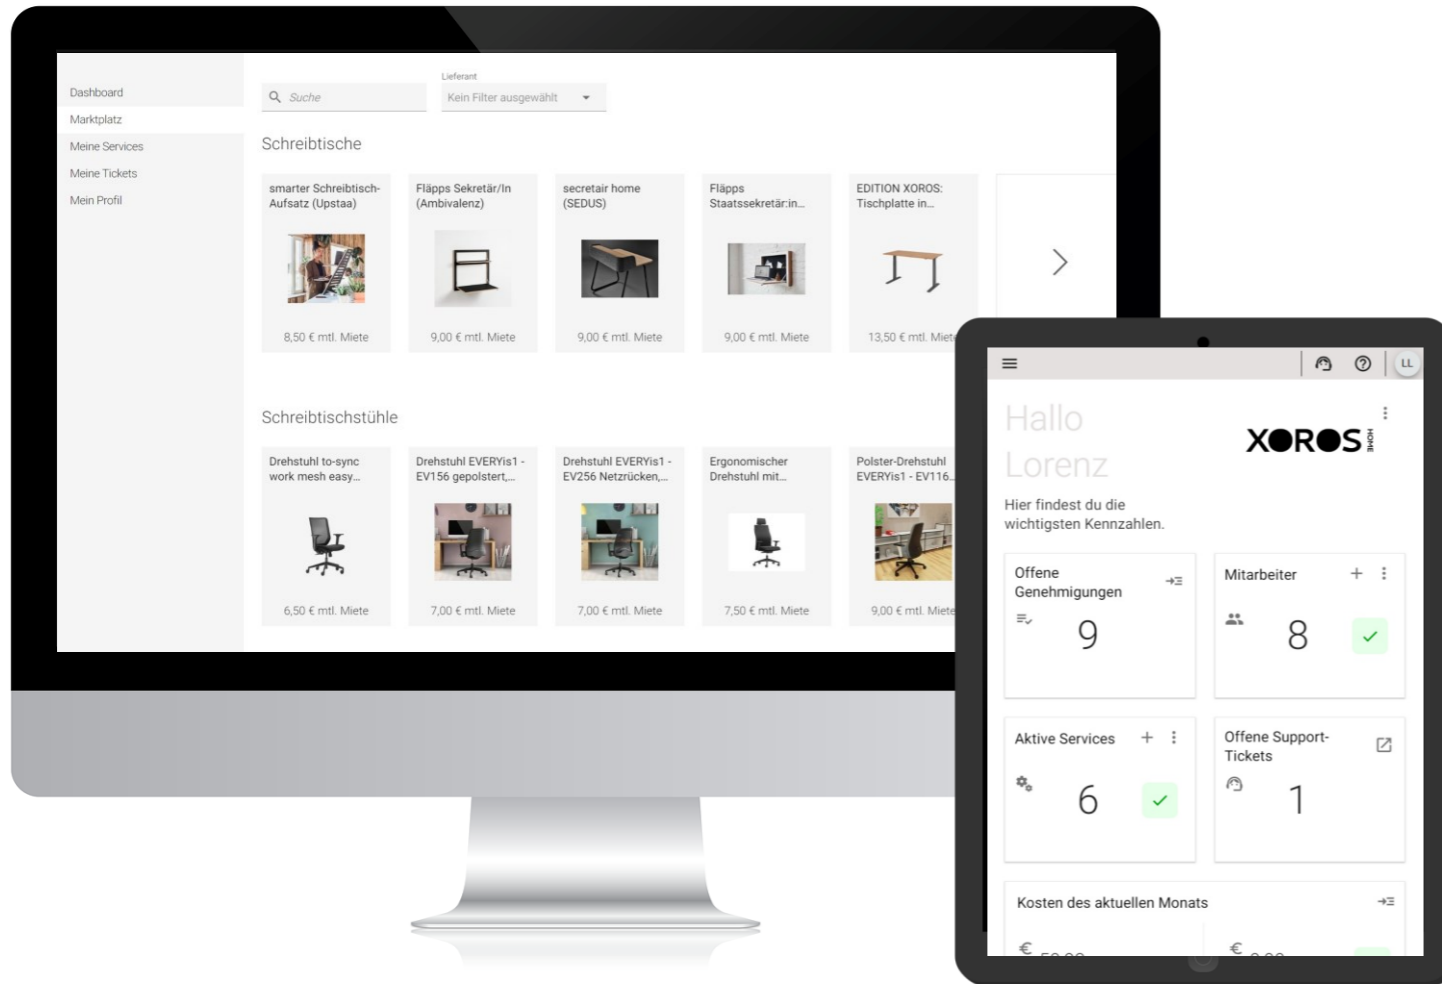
Dashboard
Marktplatz
Meine Services
Meine Tickets
Mein Profil

Suche

Lieferant
Kein Filter ausgewählt

Schreibtische

smarter Schreibtisch-Aufsatz (Upstaa)
8,50 € mtl. Miete

Fläpps Sekretär/In (Ambivalenz)
9,00 € mtl. Miete

secretair home (SEDUS)
9,00 € mtl. Miete

Fläpps Staatssekretär:in...
9,00 € mtl. Miete

EDITION XOROS: Tischplatte in...
13,50 € mtl. Miete

Schreibtischstühle

Drehstuhl to-sync work mesh easy...
6,50 € mtl. Miete

Drehstuhl EVERYis1 - EV156 gepolstert,...
7,00 € mtl. Miete

Drehstuhl EVERYis1 - EV256 Netzrücken,...
7,00 € mtl. Miete

Ergonomischer Drehstuhl mit...
7,50 € mtl. Miete

Polster-Drehstuhl EVERYis1 - EV116...
9,00 € mtl. Miete

LL

Hallo Lorenz

XOROS HOME

Hier findest du die wichtigsten Kennzahlen.

Offene Genehmigungen
9

Mitarbeiter
8

Aktive Services
6

Offene Support-Tickets
1

Kosten des aktuellen Monats
€ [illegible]
€ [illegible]